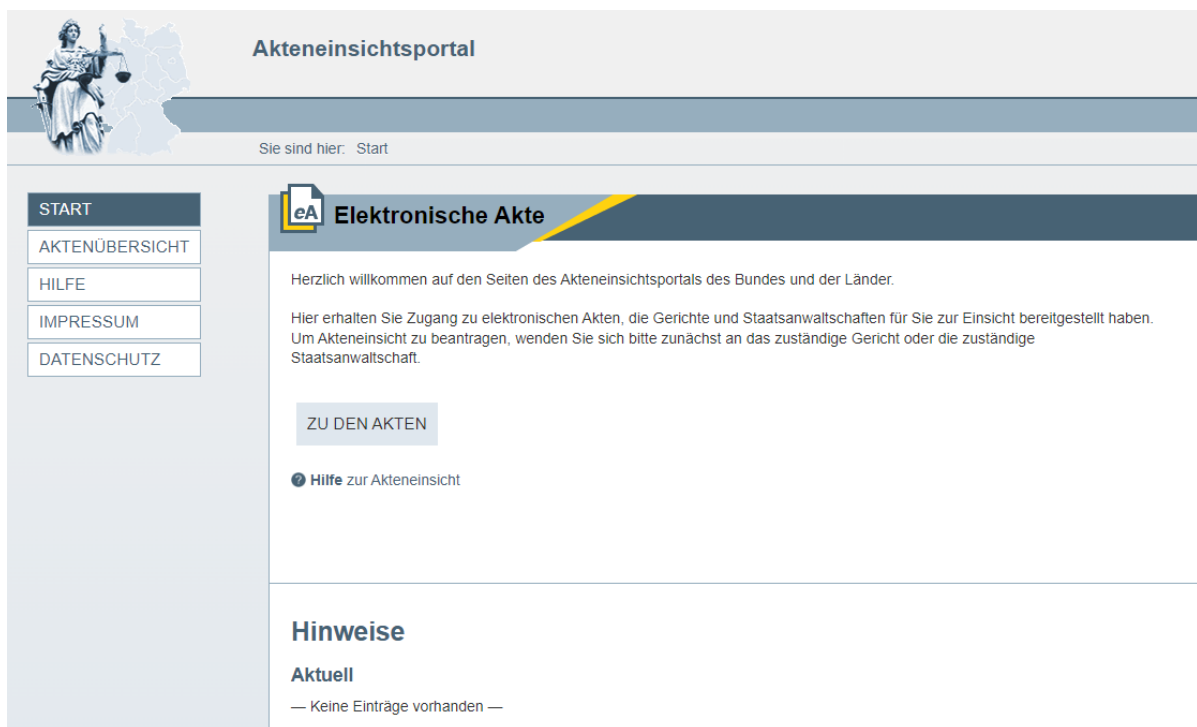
Akteneinsichtsportal

Sie sind hier: Start

START
AKTENÜBERSICHT
HILFE
IMPRESSUM
DATENSCHUTZ

eA Elektronische Akte

Herzlich willkommen auf den Seiten des Akteneinsichtsportals des Bundes und der Länder.

Hier erhalten Sie Zugang zu elektronischen Akten, die Gerichte und Staatsanwaltschaften für Sie zur Einsicht bereitgestellt haben. Um Akteneinsicht zu beantragen, wenden Sie sich bitte zunächst an das zuständige Gericht oder die zuständige Staatsanwaltschaft.

ZU DEN AKTEN

Hilfe zur Akteneinsicht

Hinweise

Aktuell

— Keine Einträge vorhanden —